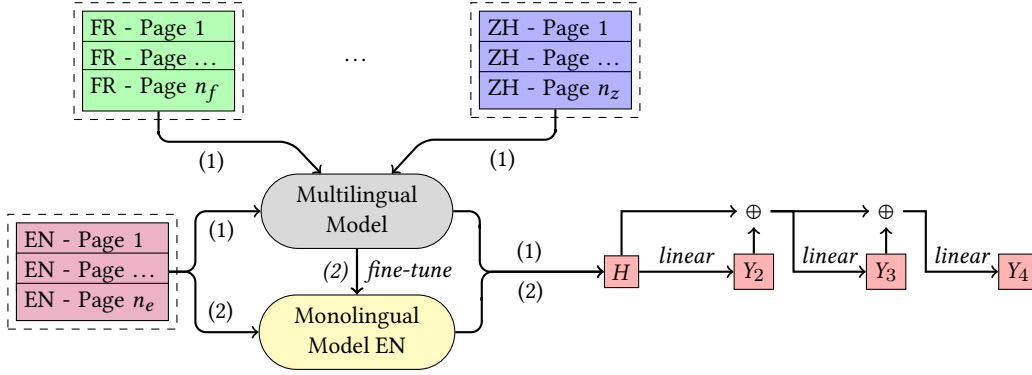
FR - Page 1
FR - Page …
FR - Page $n_f$

…

ZH - Page 1
ZH - Page …
ZH - Page $n_z$

(1)

(1)

EN - Page 1
EN - Page …
EN - Page $n_e$

(1)

(2)

Multilingual Model

(2) fine-tune

Monolingual Model EN

(1)

(2)

$H$

linear

$Y_2$

$\oplus$

linear

$Y_3$

$\oplus$

linear

$Y_4$